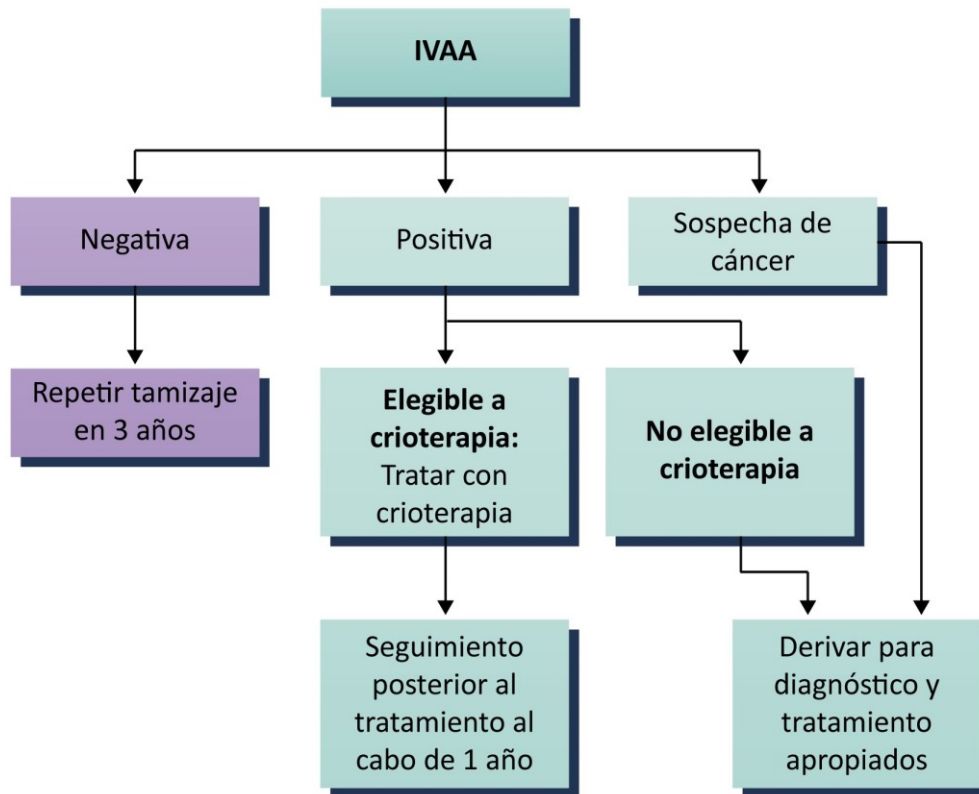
IVAA

Negativa

Positiva

Sospecha de cáncer

Repetir tamizaje en 3 años

**Elegible a crioterapia:** Tratar con crioterapia

**No elegible a crioterapia**

Seguimiento posterior al tratamiento al cabo de 1 año

Derivar para diagnóstico y tratamiento apropiados